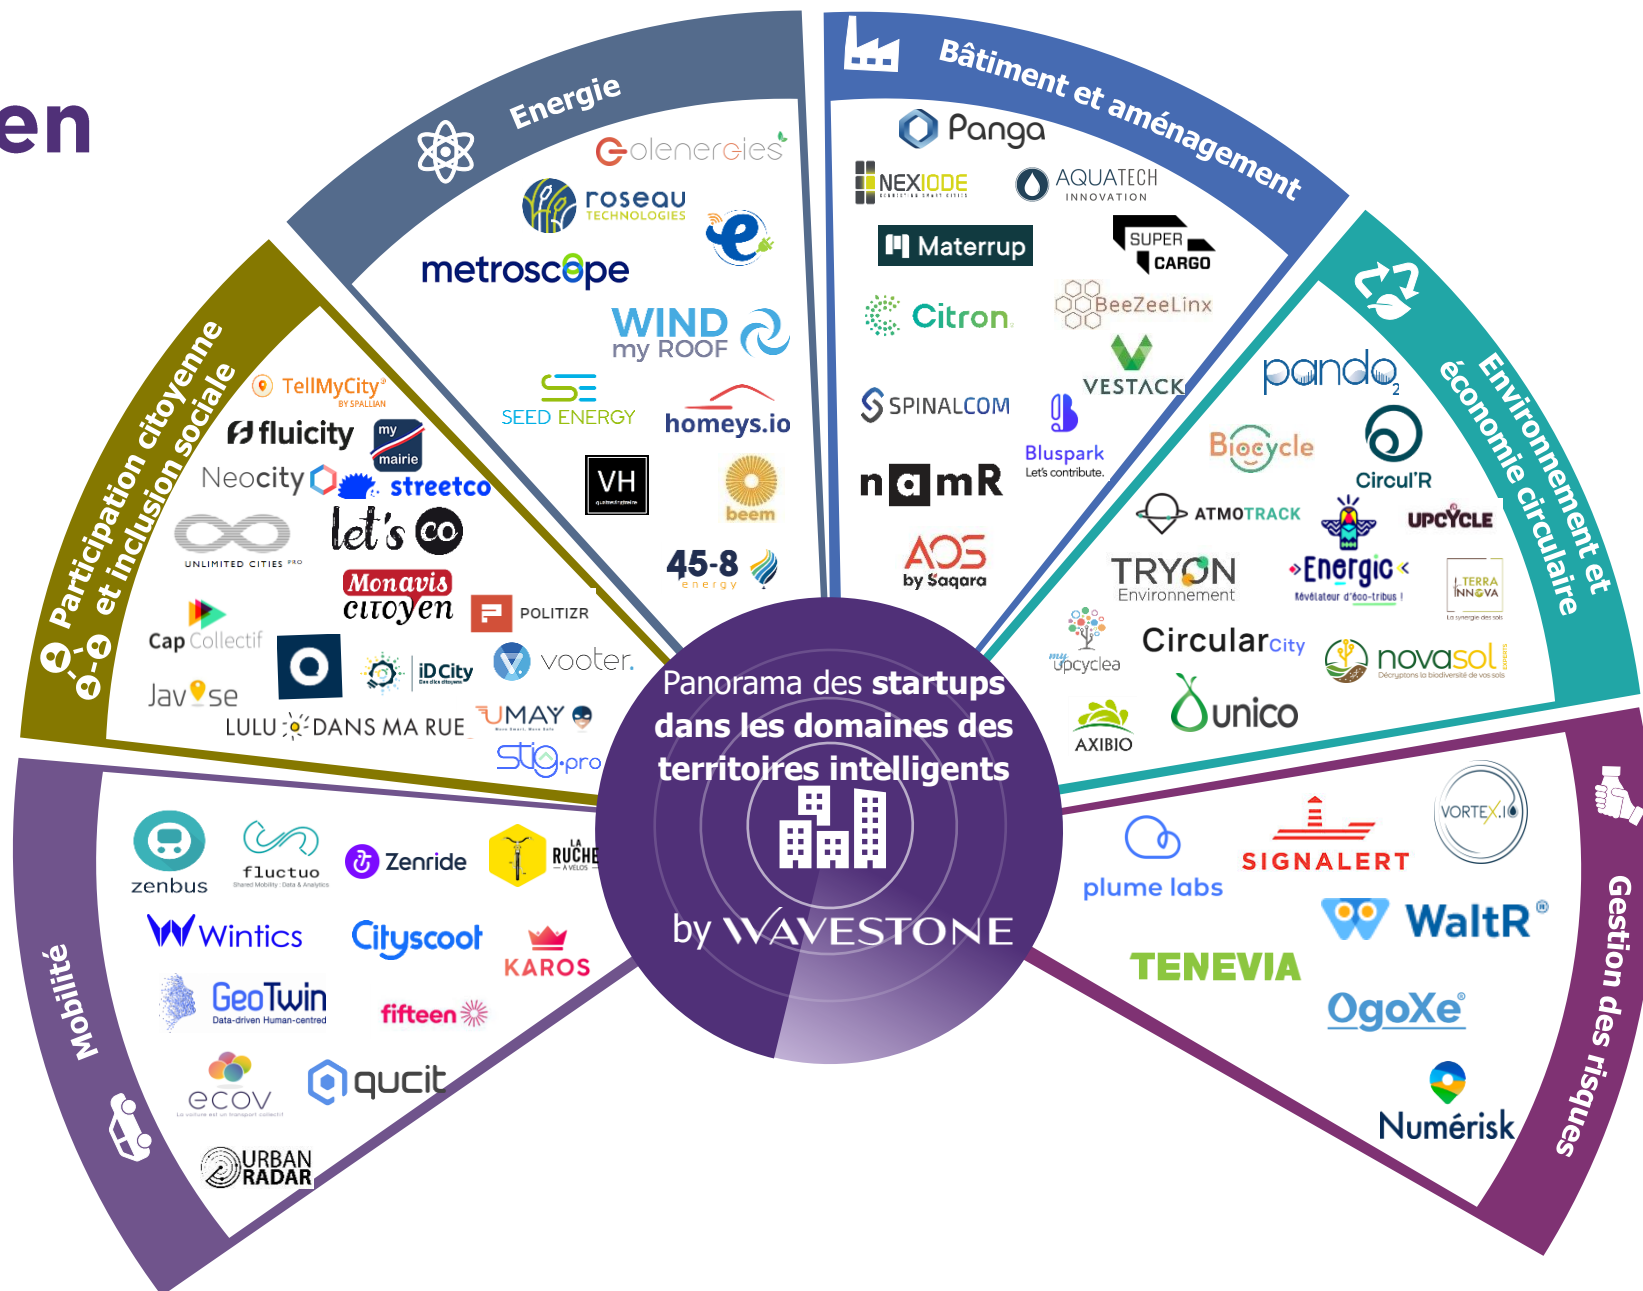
en

Energie

Bâtiment et aménagement

Participation citoyenne et inclusion sociale

Environnement et économie circulaire

Mobilité

Gestion des risques

olenergies
roseau TECHNOLOGIES
metroscope
WIND my ROOF
SEED ENERGY
homeys.io
VH
beem
45-8 energy

Panga
NEXIODE
AQUATECH INNOVATION
Materrup
SUPER CARGO
Citron
BeeZeeLinx
VESTACK
SPINALCOM
Bluspark Let's contribute.
namR
AOS by Sagara

TellMyCity BY SPALLIAN
fluicity
my mairie
Neocity
streetco
let's co
UNLIMITED CITIES PRO
Monavis citoyen
POLITIZR
Cap Collectif
iDCity
vooter.
Jaipose
LULU DANS MA RUE
UMAY
stig.pro

pando2
Biocycle
Circul'R
ATMOTRACK
UPCYCLE
TRYON Environnement
Energic Révélateur d'éco-tribus !
TERRA INNOVA
myupcyclea
Circular city
novasol
AXIBIO
unico

Panorama des startups dans les domaines des territoires intelligents

by WAVESTONE

zenbus
fluctuo
Zenride
LA RUCHE A VELOS
Wintics
Cityscoot
KAROS
GeoTwin Data-driven Human-centred
fifteen
ecov
qucit
URBAN RADAR

plume labs
SIGNALERT
VORTEX.IO
WaltR
TENEVIA
OgoXe
Numérisk